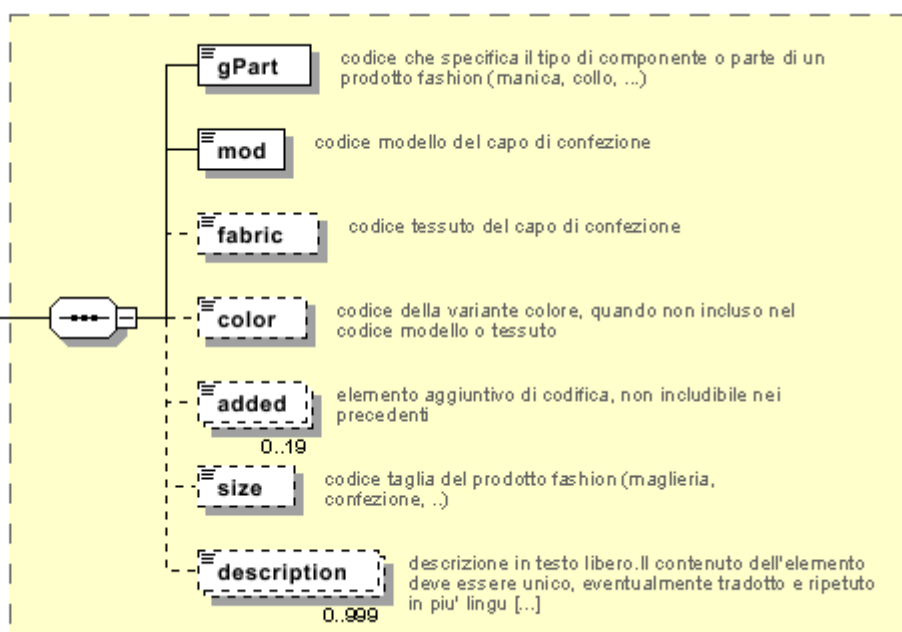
gPart
codice che specifica il tipo di componente o parte di un prodotto fashion (manica, collo, ...)

mod
codice modello del capo di confezione

fabric
codice tessuto del capo di confezione

color
codice della variante colore, quando non incluso nel codice modello o tessuto

added
elemento aggiuntivo di codifica, non includibile nei precedenti
0..19

size
codice taglia del prodotto fashion (maglieria, confezione, ..)

description
descrizione in testo libero.Il contenuto dell'elemento deve essere unico, eventualmente tradotto e ripetuto in piu' lingu [...]
0..999